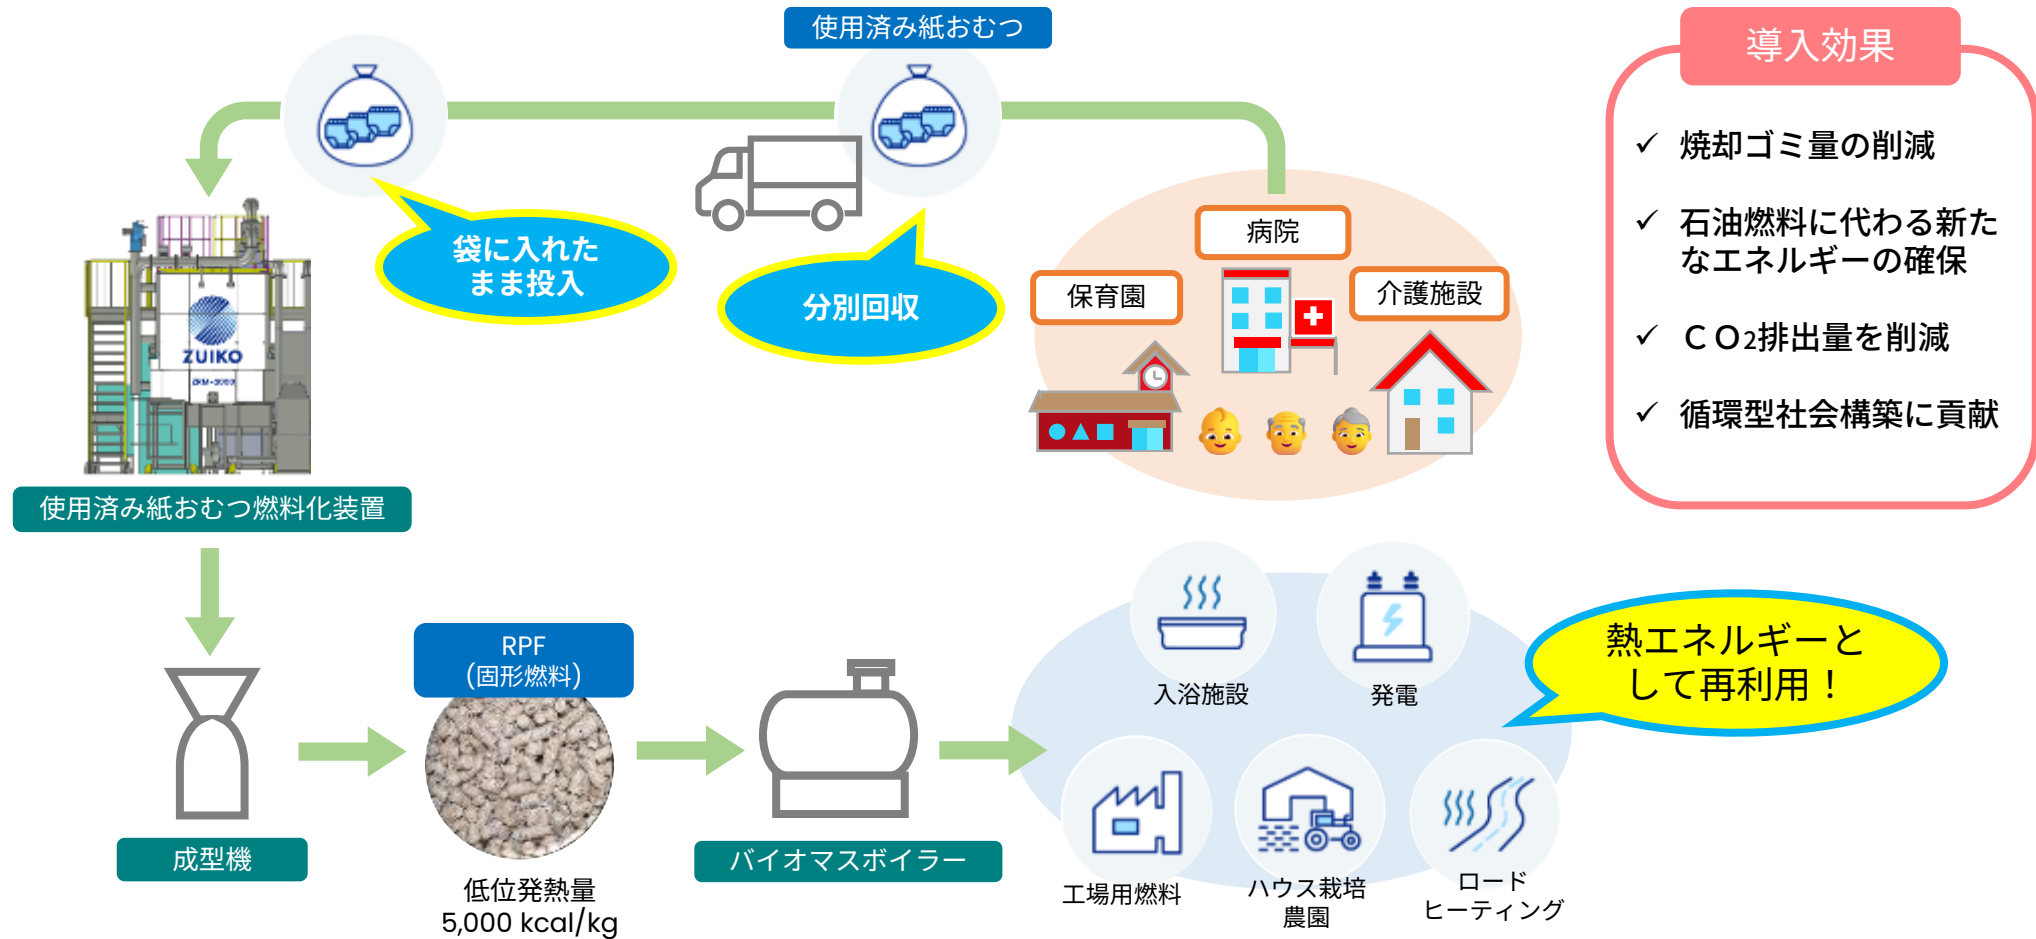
使用済み紙おむつ

導入効果

✓ 焼却ゴミ量の削減

✓ 石油燃料に代わる新たなエネルギーの確保

✓ $CO_2$排出量を削減

✓ 循環型社会構築に貢献

袋に入れたまま投入

分別回収

病院

保育園

介護施設

ZUIKO

使用済み紙おむつ燃料化装置

成型機

RPF（固形燃料）

低位発熱量 5,000 kcal/kg

バイオマスボイラー

入浴施設

発電

熱エネルギーとして再利用！

工場用燃料

ハウス栽培農園

ロードヒーティング